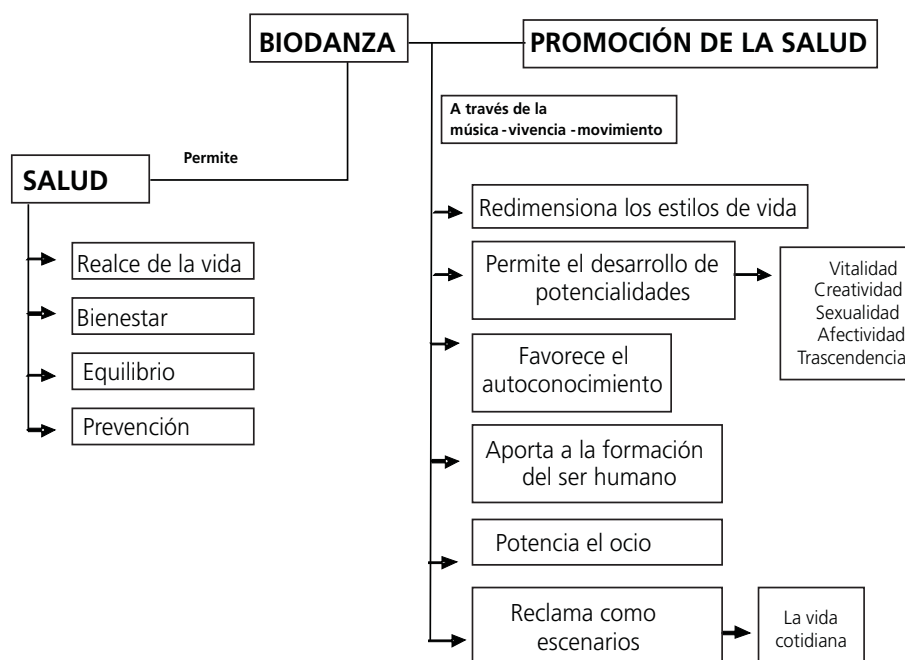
BIODANZA

PROMOCIÓN DE LA SALUD

A través de la música - vivencia - movimiento

Permite

SALUD

Realce de la vida

Bienestar

Equilibrio

Prevención

Redimensiona los estilos de vida

Permite el desarrollo de potencialidades

Vitalidad
Creatividad
Sexualidad
Afectividad
Trascendencia

Favorece el autoconocimiento

Aporta a la formación del ser humano

Potencia el ocio

Reclama como escenarios

La vida cotidiana